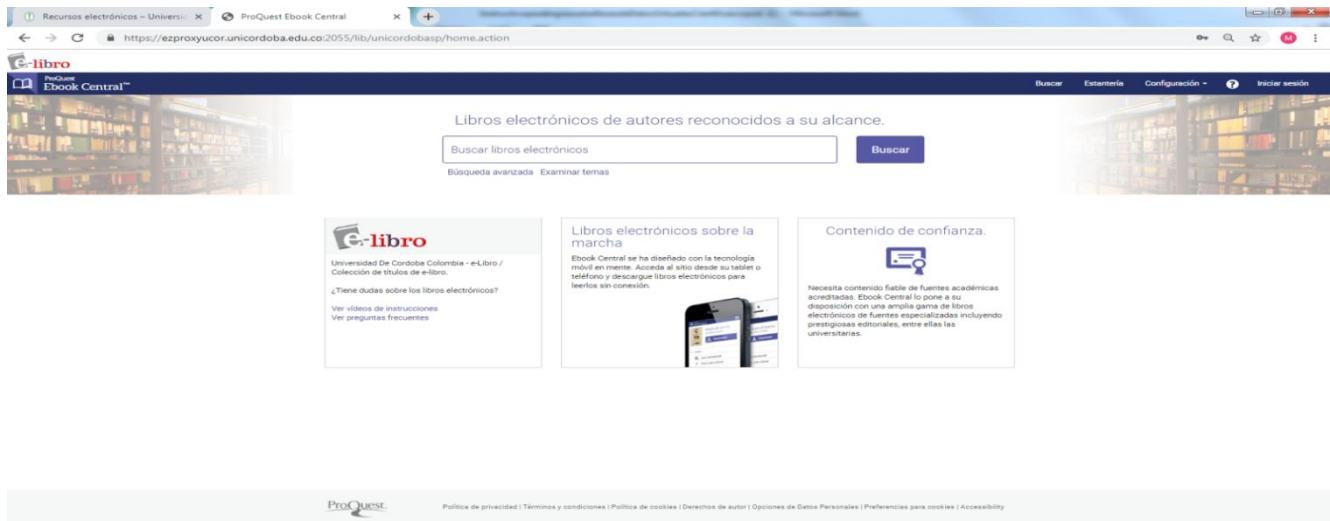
Recursos electrónicos – Universi ×
ProQuest Ebook Central ×
https://ezproxyucor.unicordoba.edu.co:2055/lib/unicordobasp/home.action

e-libro

ProQuest Ebook Central™

Buscar Estantería Configuración Iniciar sesión

Libros electrónicos de autores reconocidos a su alcance.

Buscar libros electrónicos

Buscar

Búsqueda avanzada Examinar temas

e-libro

Universidad De Cordoba Colombia - e-Libro / Colección de títulos de e-libro.

¿Tiene dudas sobre los libros electrónicos?

Ver vídeos de instrucciones
Ver preguntas frecuentes

Libros electrónicos sobre la marcha

Ebook Central se ha diseñado con la tecnología móvil en mente. Acceda al sitio desde su tablet o teléfono y descargue libros electrónicos para leerlos sin conexión.

Contenido de confianza.

Necesita contenido fiable de fuentes académicas acreditadas. Ebook Central lo pone a su disposición con una amplia gama de libros electrónicos de fuentes especializadas incluyendo prestigiosas editoriales, entre ellas las universitarias.

ProQuest

Política de privacidad | Términos y condiciones | Política de cookies | Derechos de autor | Opciones de Datos Personales | Preferencias para cookies | Accessibility